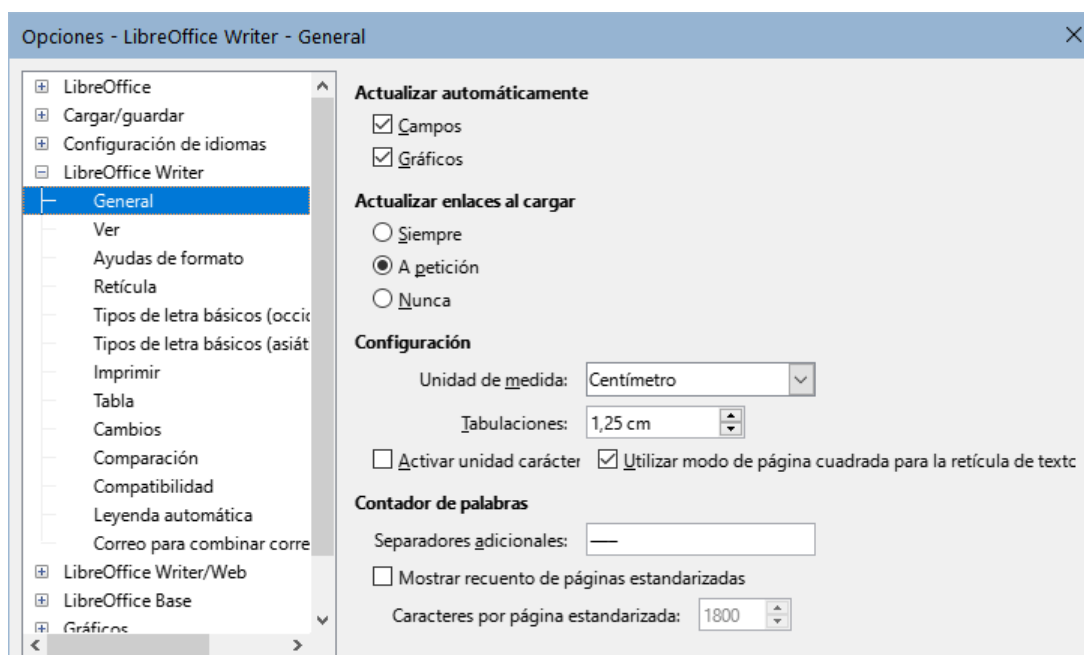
Opciones - LibreOffice Writer - General

LibreOffice
Cargar/guardar
Configuración de idiomas
LibreOffice Writer
General
Ver
Ayudas de formato
Retícula
Tipos de letra básicos (occic
Tipos de letra básicos (asiát
Imprimir
Tabla
Cambios
Comparación
Compatibilidad
Leyenda automática
Correo para combinar corre
LibreOffice Writer/Web
LibreOffice Base
Gráficos

Actualizar automáticamente
Campos
Gráficos

Actualizar enlaces al cargar
Siempre
A petición
Nunca

Configuración
Unidad de medida: Centímetro
Tabulaciones: 1,25 cm
Activar unidad carácter
Utilizar modo de página cuadrada para la retícula de texto

Contador de palabras
Separadores adicionales: —
Mostrar recuento de páginas estandarizadas
Caracteres por página estandarizada: 1800